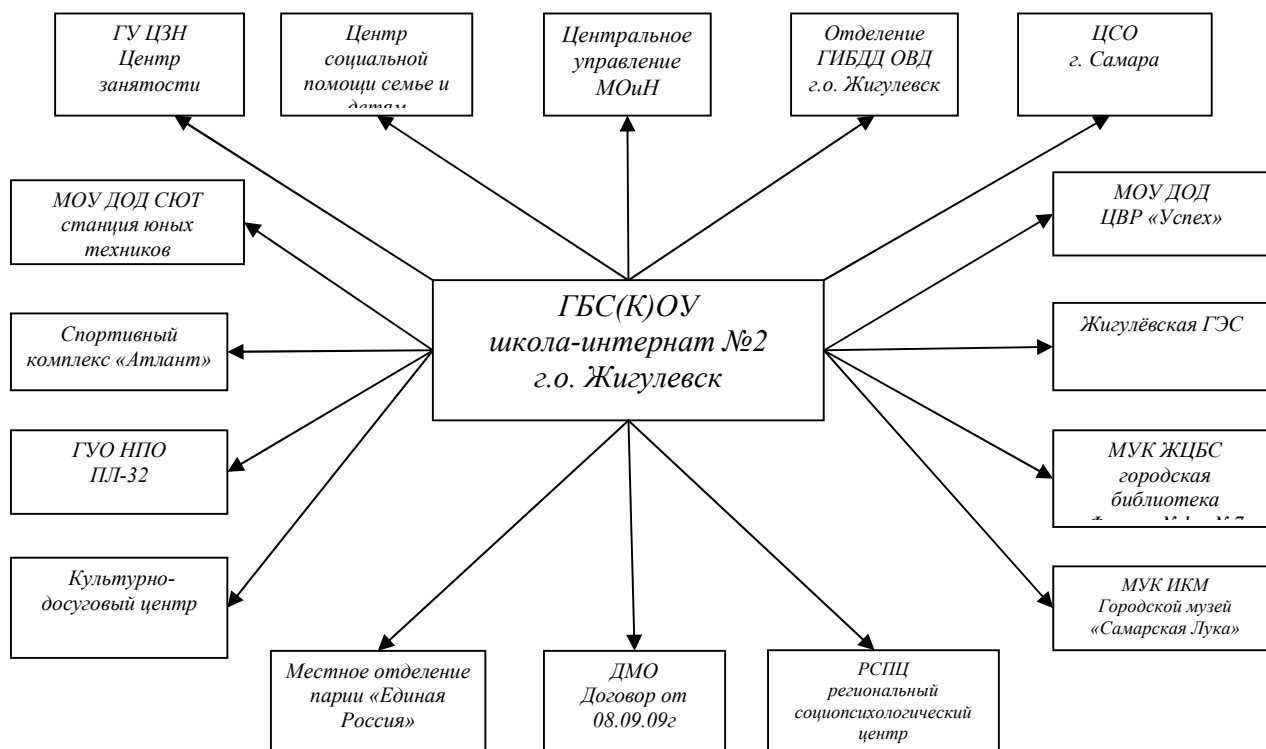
ГУ ЦЗН
Центр
занятости

Центр
социальной
помощи семье и
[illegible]

Центральное
управление
МОиН

Отделение
ГИБДД ОВД
г.о. Жигулевск

ЦСО
г. Самара

МОУ ДОД СЮТ
станция юных
техников

МОУ ДОД
ЦВР «Успех»

ГБС(К)ОУ
школа-интернат №2
г.о. Жигулевск

Спортивный
комплекс «Атлант»

Жигулёвская ГЭС

ГУО НПО
ПЛ-32

МУК ЖЦБС
городская
библиотека
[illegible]

Культурно-
досуговый центр

МУК ИКМ
Городской музей
«Самарская Лука»

Местное отделение
парии «Единая
Россия»

ДМО
Договор от
08.09.09г

РСПЦ
региональный
социопсихологический
центр